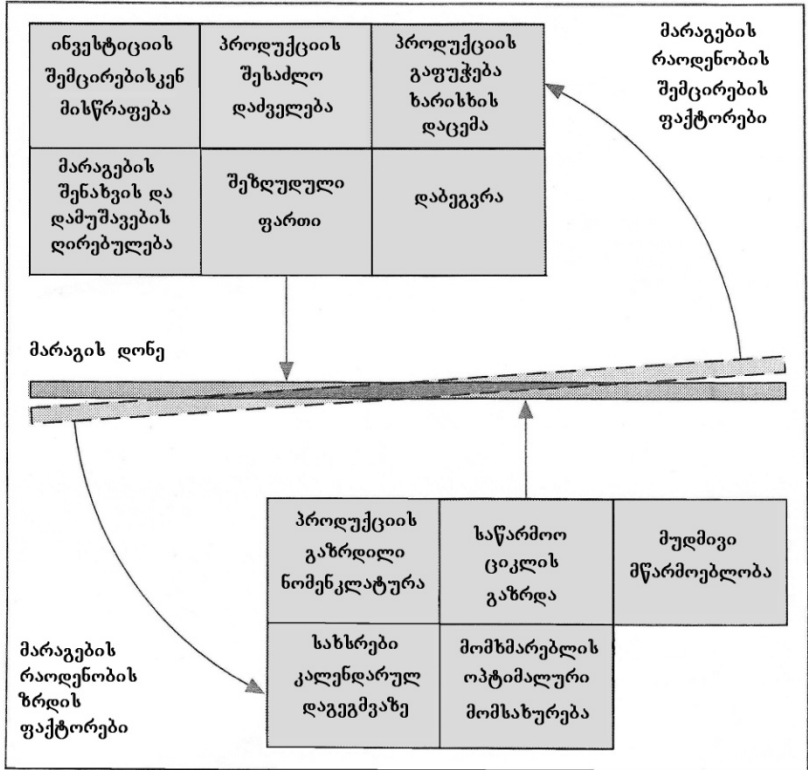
| ინვესტიციის შემცირებისკენ მისწრაფება | პროდუქციის შესაძლო დაძველება | პროდუქციის გაფუჭება ხარისხის დაცემა |
|---|---|---|
| მარაგების შენახვის და დამუშავების დირებულება | შეზღუდული ფართი | დაბეგვრა |

მარაგების რაოდენობის შემცირების ფაქტორები

მარაგის დონე

| პროდუქციის გაზრდილი ნომენკლატურა | საწარმოო ციკლის გაზრდა | მუდმივი მწარმოებლობა |
|---|---|---|
| სახსრები კალენდარულ დაგეგმვაზე | მომხმარებლის ოპტიმალური მომსახურება | |

მარაგების რაოდენობის ზრდის ფაქტორები